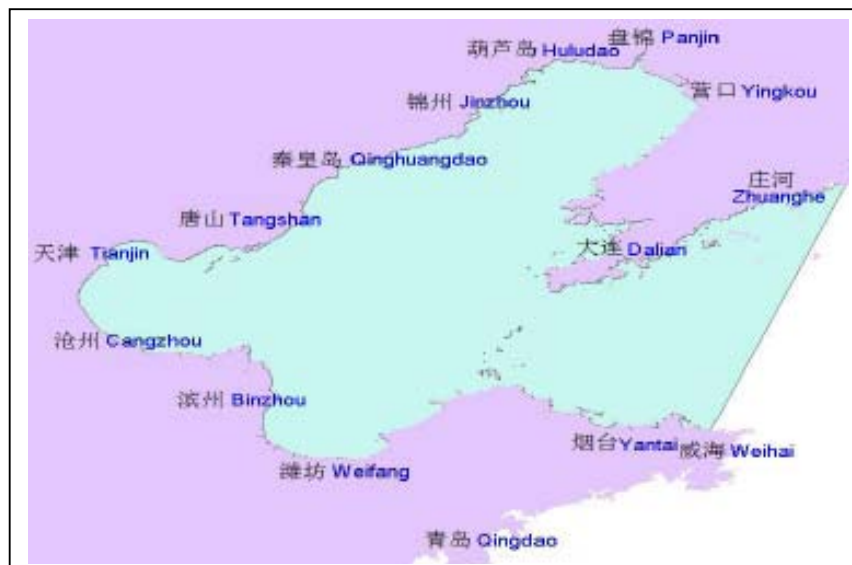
盘锦 Panjin
葫芦岛 Huludao
营口 Yingkou
锦州 Jinzhou
秦皇岛 Qinghuangdao
庄河 Zhuanghe
唐山 Tangshan
天津 Tianjin
大连 Dalian
沧州 Cangzhou
滨州 Binzhou
烟台 Yantai
威海 Weihai
潍坊 Weifang
青岛 Qingdao